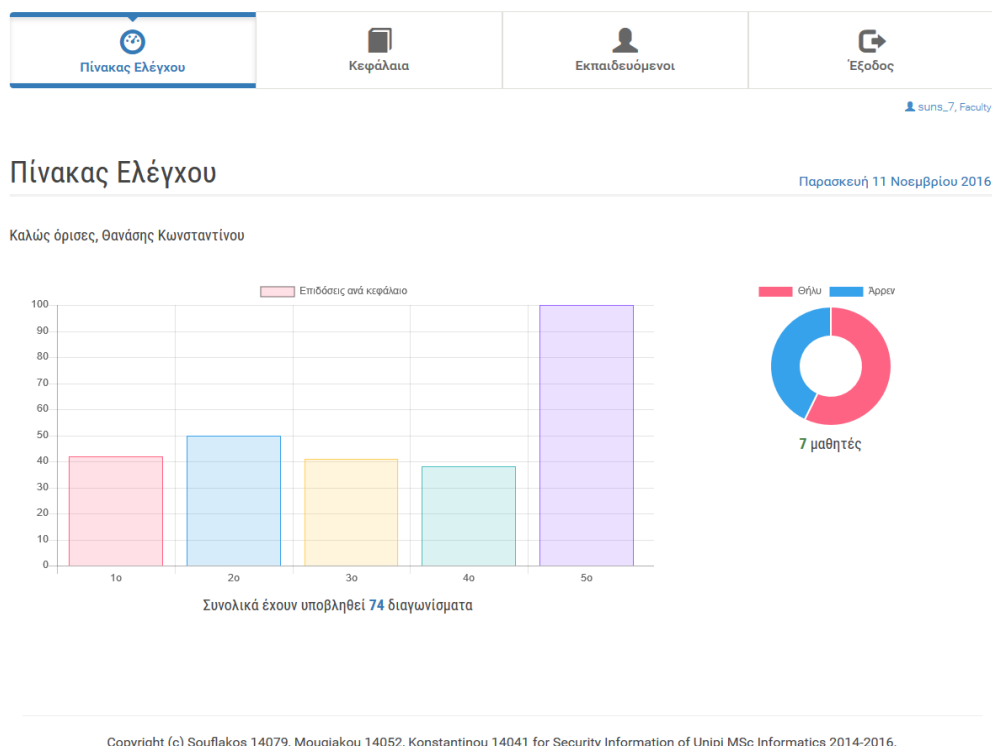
Πίνακας Ελέγχου
Κεφάλαια
Εκπαιδευόμενοι
Έξοδος

suns_7, Faculty

Πίνακας Ελέγχου

Παρασκευή 11 Νοεμβρίου 2016

Καλώς όρισες, Θανάσης Κωνσταντίνου

Επιδόσεις ανά κεφάλαιο

100
90
80
70
60
50
40
30
20
10
0

1ο
2ο
3ο
4ο
5ο

Συνολικά έχουν υποβληθεί 74 διαγωνίσματα

Θήλυ
Άρρεν

7 μαθητές

Copyright (c) Souflakos 14079, Mougiakou 14052, Konstantinou 14041 for Security Information of Unipi MSc Informatics 2014-2016.